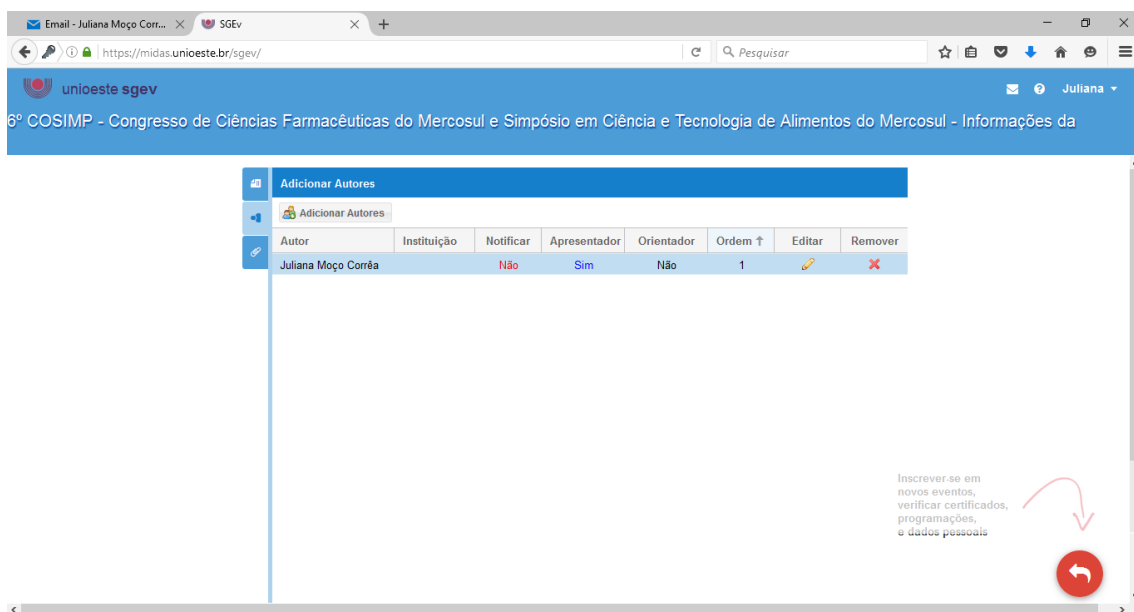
Email - Juliana Moço Corr...
SGEv
https://midas.unioeste.br/sgev/
Pesquisar

unioeste sgev
Juliana

6º COSIMP - Congresso de Ciências Farmacêuticas do Mercosul e Simpósio em Ciência e Tecnologia de Alimentos do Mercosul - Informações da

Adicionar Autores

Adicionar Autores

| Autor | Instituição | Notificar | Apresentador | Orientador | Ordem | Editar | Remover |
|---|---|---|---|---|---|---|---|
| Juliana Moço Corrêa | | Não | Sim | Não | 1 | | |

Inscrever-se em novos eventos, verificar certificados, programações, e dados pessoais